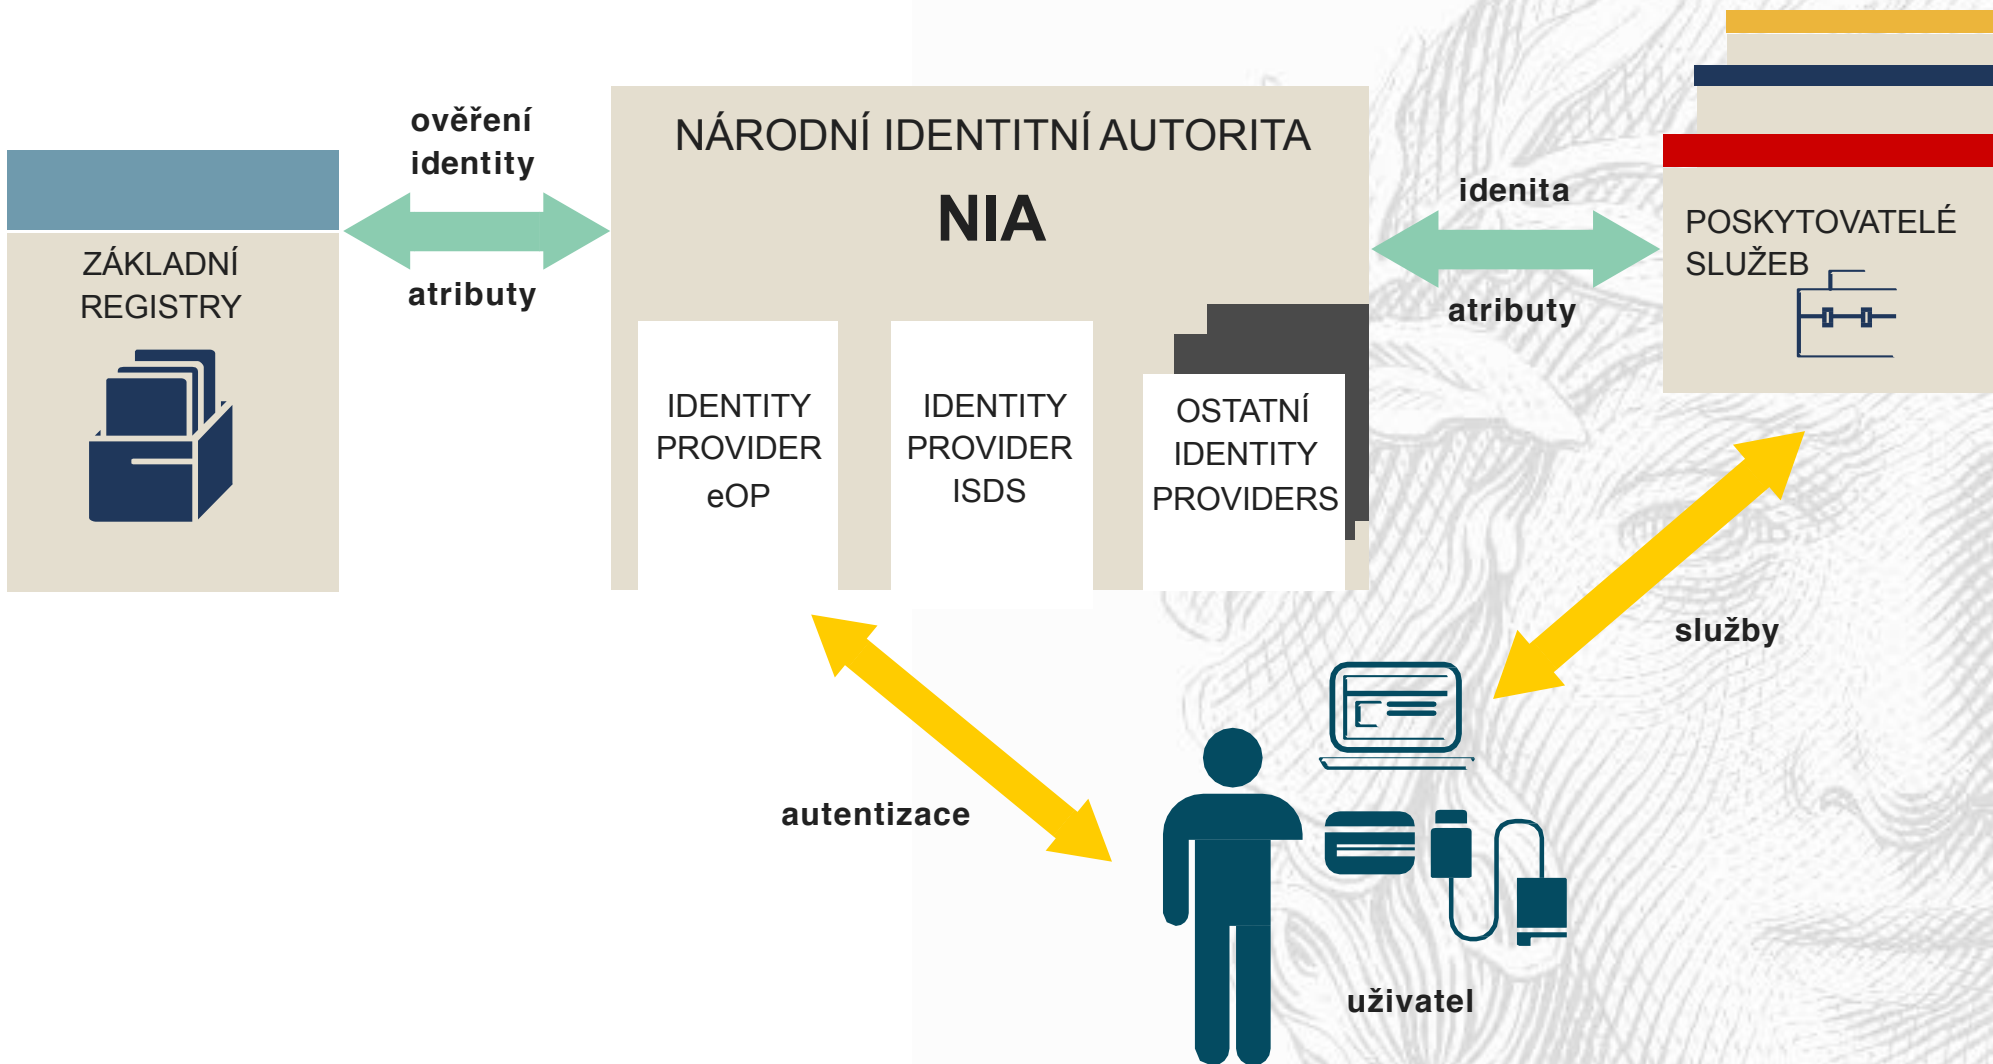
ZÁKLADNÍ REGISTRY

ověření identity

atributy

NÁRODNÍ IDENTITNÍ AUTORITA

NIA

IDENTITY PROVIDER eOP

IDENTITY PROVIDER ISDS

OSTATNÍ IDENTITY PROVIDERS

idenita

atributy

POSKYTOVATELÉ SLUŽEB

služby

autentizace

uživatel